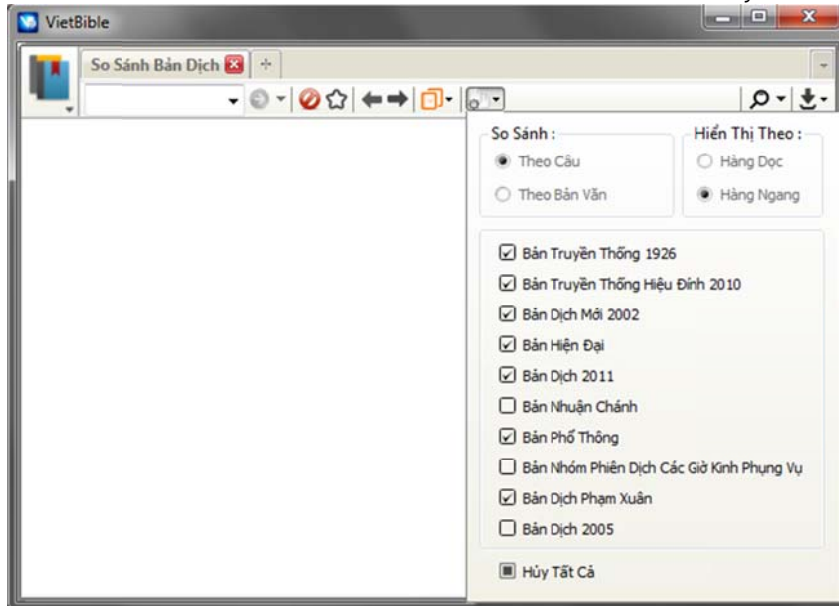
VietBible

So Sánh Bản Dịch

So Sánh :
Theo Câu
Theo Bản Văn

Hiển Thị Theo :
Hàng Dọc
Hàng Ngang

Bản Truyền Thống 1926
Bản Truyền Thống Hiệu Đính 2010
Bản Dịch Mới 2002
Bản Hiện Đại
Bản Dịch 2011
Bản Nhuận Chánh
Bản Phổ Thông
Bản Nhóm Phiên Dịch Các Giờ Kinh Phụng Vụ
Bản Dịch Phạm Xuân
Bản Dịch 2005

Hủy Tất Cả